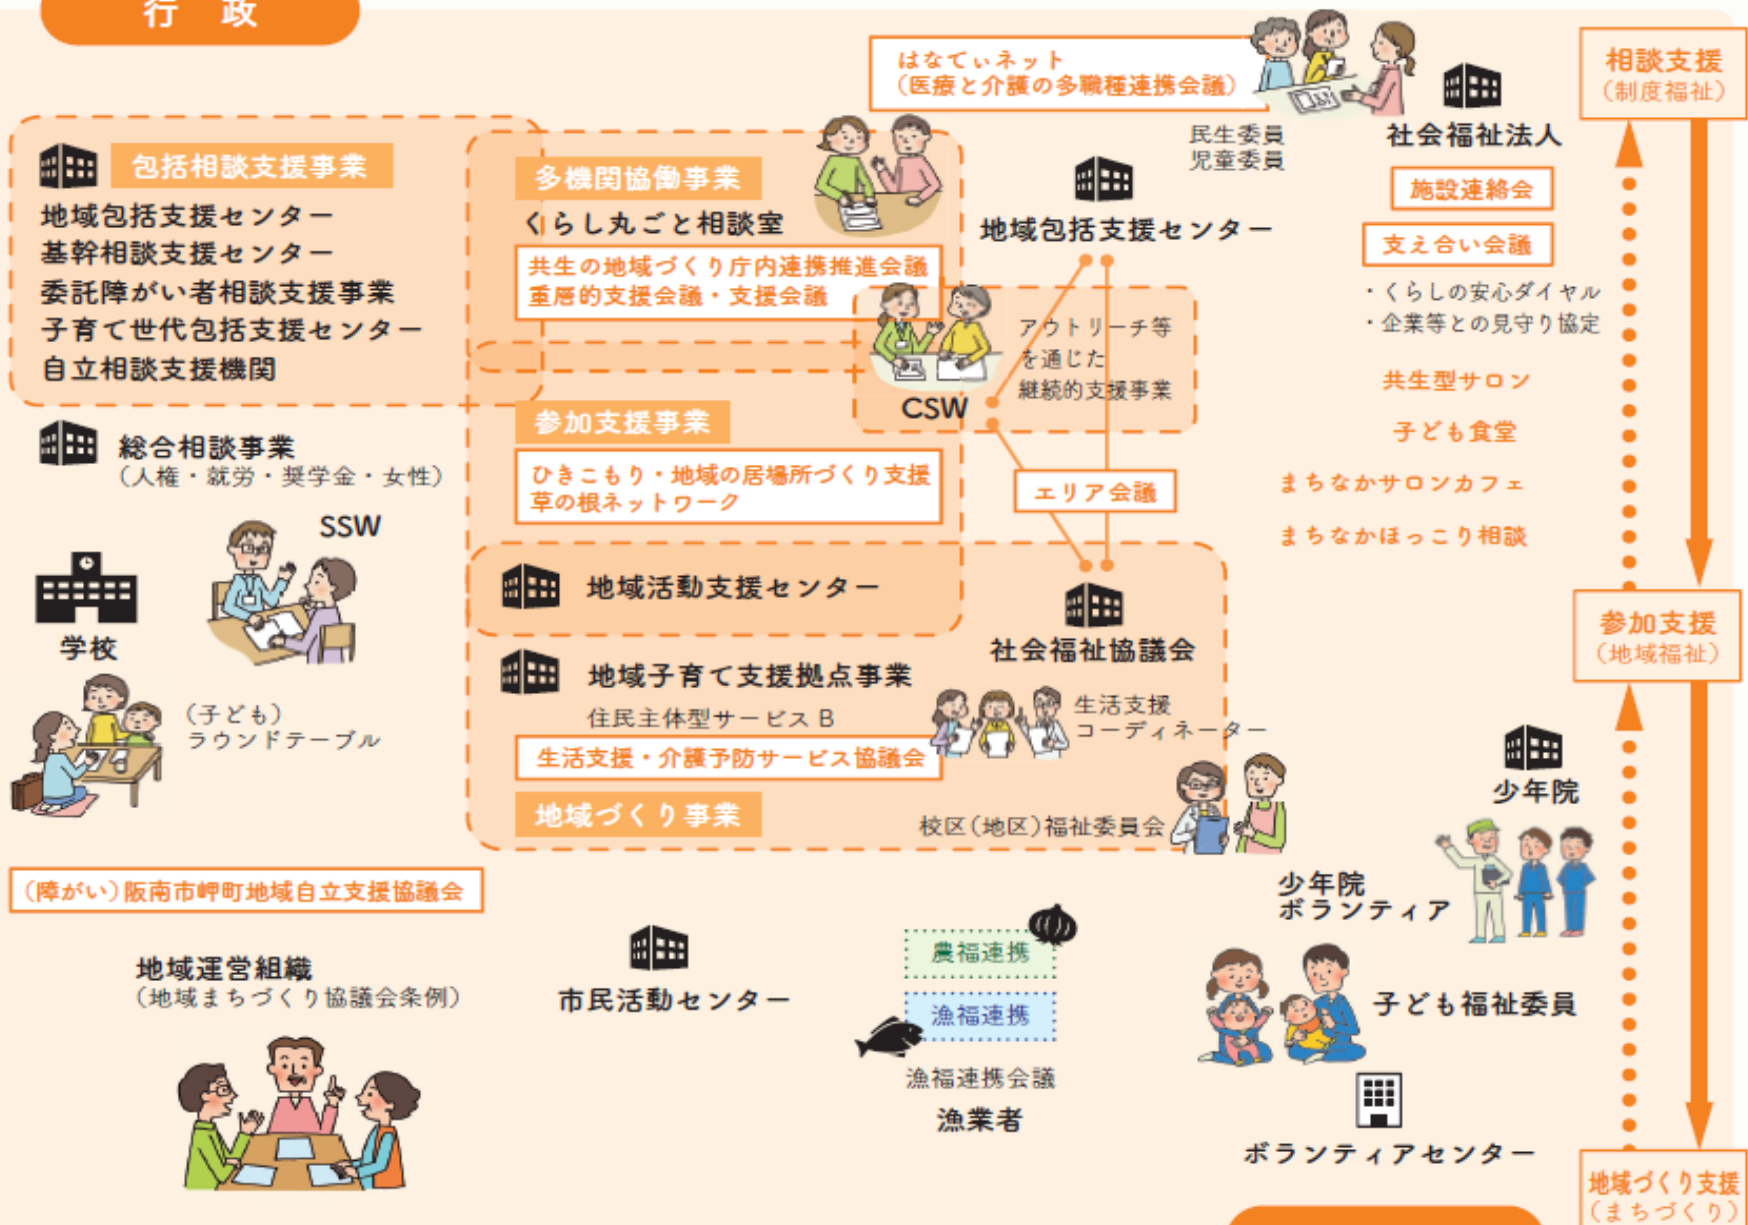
行　政

はなてぃネット
（医療と介護の多職種連携会議）

相談支援
（制度福祉）

包括相談支援事業
地域包括支援センター
基幹相談支援センター
委託障がい者相談支援事業
子育て世代包括支援センター
自立相談支援機関

多機関協働事業
くらし丸ごと相談室
共生の地域づくり庁内連携推進会議
重層的支援会議・支援会議

民生委員
児童委員

社会福祉法人
施設連絡会
支え合い会議
・くらしの安心ダイヤル
・企業等との見守り協定

地域包括支援センター

アウトリーチ等を通じた継続的支援事業
CSW

共生型サロン
子ども食堂
まちなかサロンカフェ
まちなかほっこり相談

総合相談事業
（人権・就労・奨学金・女性）

参加支援事業
ひきこもり・地域の居場所づくり支援
草の根ネットワーク

エリア会議

SSW
学校

地域活動支援センター

社会福祉協議会

参加支援
（地域福祉）

地域子育て支援拠点事業
住民主体型サービスB
生活支援・介護予防サービス協議会
地域づくり事業

生活支援
コーディネーター

（子ども）
ラウンドテーブル

校区（地区）福祉委員会

少年院

（障がい）阪南市岬町地域自立支援協議会

少年院
ボランティア

地域運営組織
（地域まちづくり協議会条例）

市民活動センター

農福連携
漁福連携
漁福連携会議
漁業者

子ども福祉委員

ボランティアセンター

地域づくり支援
（まちづくり）